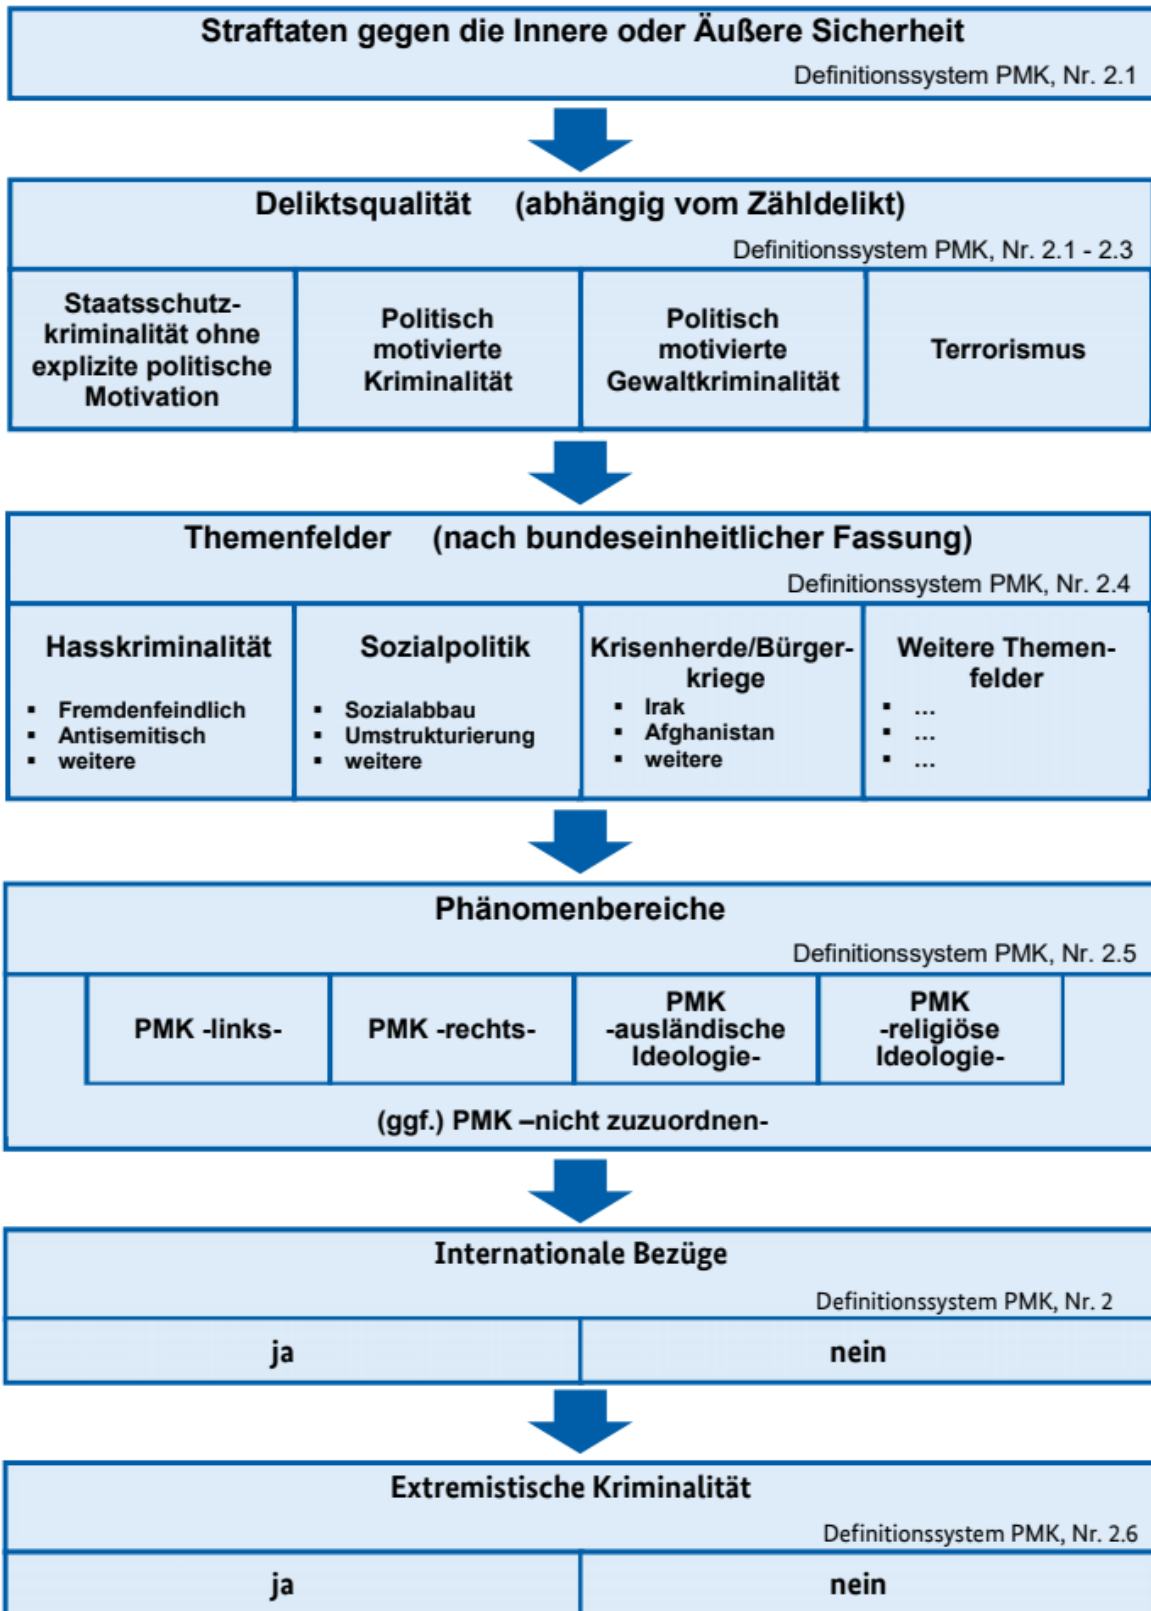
Straftaten gegen die Innere oder Äußere Sicherheit

Definitionssystem PMK, Nr. 2.1

Deliktsqualität (abhängig vom Zähldelikt)

Definitionssystem PMK, Nr. 2.1 - 2.3

| Staatsschutzkriminalität ohne explizite politische Motivation | Politisch motivierte Kriminalität | Politisch motivierte Gewaltkriminalität | Terrorismus |
|---|---|---|---|

Themenfelder (nach bundeseinheitlicher Fassung)

Definitionssystem PMK, Nr. 2.4

Hasskriminalität
- Fremdenfeindlich
- Antisemitisch
- weitere

Sozialpolitik
- Sozialabbau
- Umstrukturierung
- weitere

Krisenherde/Bürgerkriege
- Irak
- Afghanistan
- weitere

Weitere Themenfelder
- ...
- ...
- ...

Phänomenbereiche

Definitionssystem PMK, Nr. 2.5

| PMK -links- | PMK -rechts- | PMK -ausländische Ideologie- | PMK -religiöse Ideologie- |
|---|---|---|---|

(ggf.) PMK –nicht zuzuordnen-

Internationale Bezüge

Definitionssystem PMK, Nr. 2

| ja | nein |
|---|---|

Extremistische Kriminalität

Definitionssystem PMK, Nr. 2.6

| ja | nein |
|---|---|